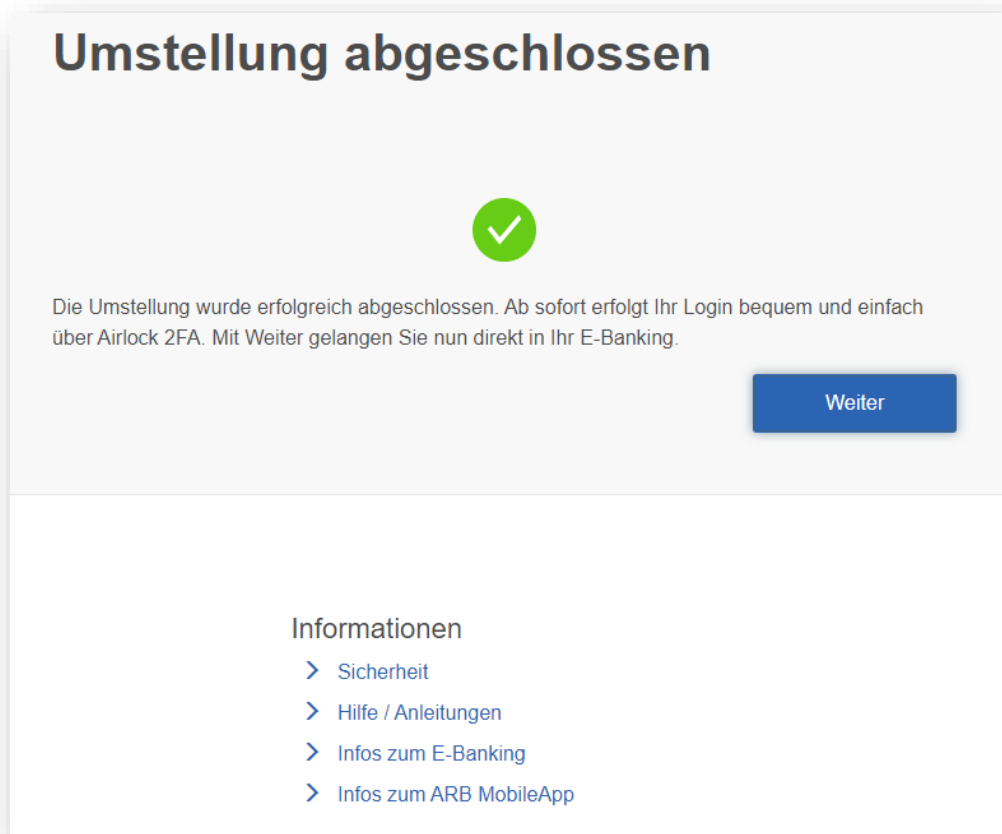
Umstellung abgeschlossen

Die Umstellung wurde erfolgreich abgeschlossen. Ab sofort erfolgt Ihr Login bequem und einfach über Airlock 2FA. Mit Weiter gelangen Sie nun direkt in Ihr E-Banking.

Weiter

Informationen

Sicherheit

Hilfe / Anleitungen

Infos zum E-Banking

Infos zum ARB MobileApp